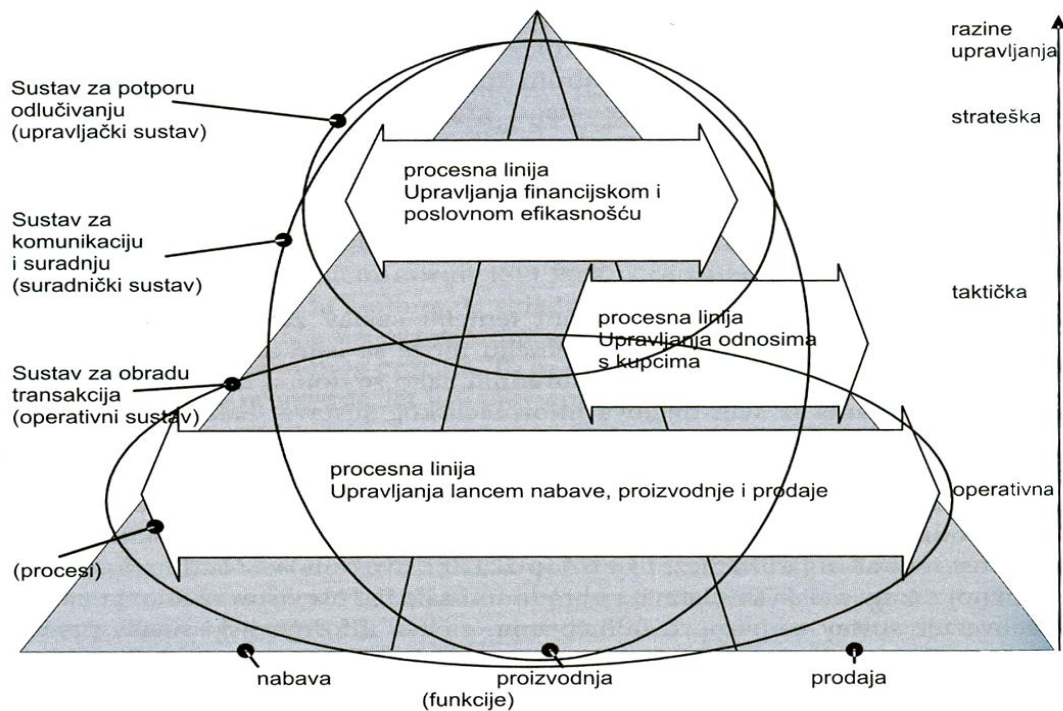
razine upravljanja

strateška

taktička

operativna

Sustav za potporu odlučivanju (upravljački sustav)

Sustav za komunikaciju i suradnju (suradnički sustav)

Sustav za obradu transakcija (operativni sustav)

(procesi)

procesna linija
Upravljanja financijskom i poslovnom efikasnošću

procesna linija
Upravljanja odnosima s kupcima

procesna linija
Upravljanja lancem nabave, proizvodnje i prodaje

nabava

proizvodnja

prodaja

(funkcije)